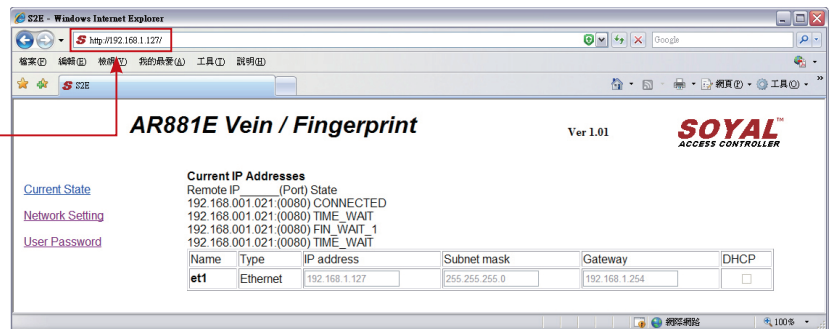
S2E - Windows Internet Explorer

http://192.168.1.127/

Google

檔案(F) 編輯(E) 檢視(V) 我的最愛(A) 工具(T) 說明(H)

S2E

網頁(P) 工具(O)

AR881E Vein / Fingerprint

Ver 1.01

SOYAL™ ACCESS CONTROLLER

Current State

Network Setting

User Password

Current IP Addresses
Remote IP______(Port) State
192.168.001.021:(0080) CONNECTED
192.168.001.021:(0080) TIME_WAIT
192.168.001.021:(0080) FIN_WAIT_1
192.168.001.021:(0080) TIME_WAIT

| Name | Type | IP address | Subnet mask | Gateway | DHCP |
|---|---|---|---|---|---|
| et1 | Ethernet | 192.168.1.127 | 255.255.255.0 | 192.168.1.254 | |

網際網路

100%